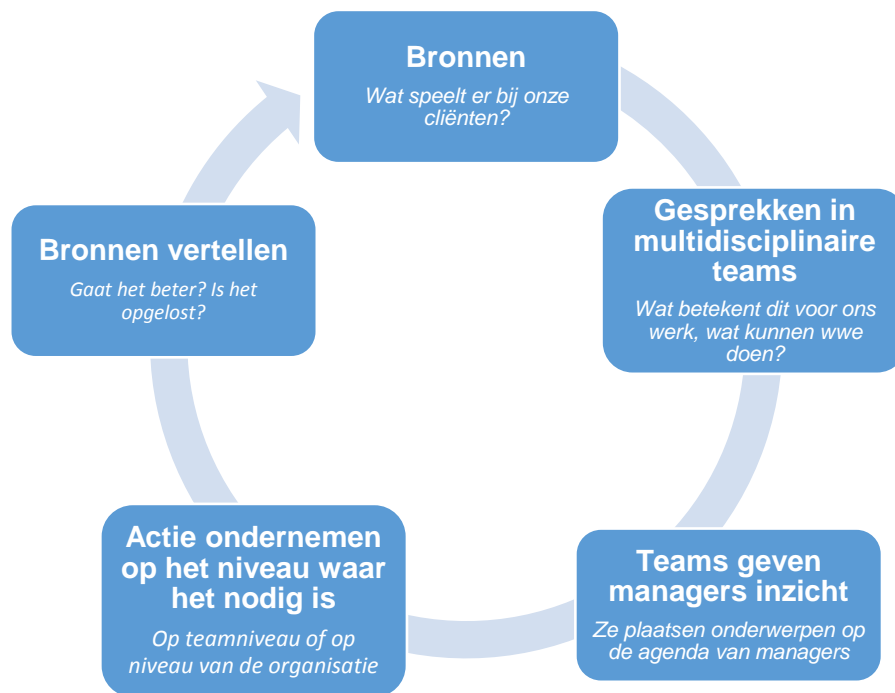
Bronnen
Wat speelt er bij onze cliënten?

Gesprekken in multidisciplinaire teams
Wat betekent dit voor ons werk, wat kunnen wwe doen?

Teams geven managers inzicht
Ze plaatsen onderwerpen op de agenda van managers

Actie ondernemen op het niveau waar het nodig is
Op teamniveau of op niveau van de organisatie

Bronnen vertellen
Gaat het beter? Is het opgelost?